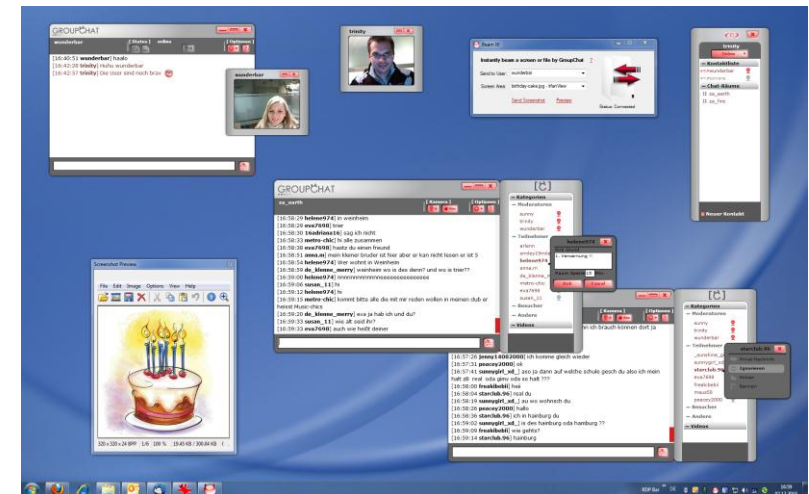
GROUPCHAT
wunderbar
[ Status ] online
[ Optionen ]
[16:40:51 wunderbar] haalo
[16:42:28 trinity] Huhu wunderbar
[16:42:57 trinity] Die sieer sind noch brav

wunderbar

trinity

Beam it!
Instantly beam a screen or file by GroupChat
Send to User: wunderbar
Screen Area: birthday-cake.jpg - IrfanView
Send Screenshot
Preview
Status: Connected

trinity
– Kontaktliste
wunderbar
kleinerer
– Chat-Räume
zu_earth
zu_fine
Neuer Kontakt

GROUPCHAT
zu_earth
[ Kamera ]
[ Optionen ]
[16:58:29 helene974] in weinheim
[16:58:29 eva7698] trier
[16:58:30 11adriana16] sag ich nicht
[16:58:33 metro-chic] hi alle zusammen
[16:58:33 eva7698] hastz du einen freund
[16:58:51 anna.m] mein kleiner bruder ist hier aber er kan nicht lesen er ist 5
[16:58:54 helene974] trier wohnt in Weinheim
[16:58:59 da_kleene_merry] weinheim wo is des denn? und wo is trier??
[16:59:00 helene974] nnnnnnnnnnnnnnnneeeeeeeeeeeeeeeee
[16:59:06 susan_11] hi
[16:59:12 helene974] hi
[16:59:15 metro-chic] kommt bitts alle die mit mir reden wollen in meinen dub er heisst Music-chice
[16:59:20 da_kleene_merry] eva ja hab ich und du?
[16:59:33 susan_11] wie alt seid ihr?
[16:59:33 eva7698] auch wie heißt deiner

– Kategorien
– Moderatoren
sunny
trindy
wunderbar
– Teilnehmer
arlenn
ainsley
helene974
anna.m
da_kleene
eva7698
metro-chic
eva7698
susan_11
– Besucher
– Andere
– Videos

helene974
1. Verwarnung
Kick
Cancel

Screenshot Preview
File Edit Image Options View Help
120 x 120 x 24 BPP 1/6 100 % 19.43 KB / 300.84 KB

ich brauch können dort ja
[16:57:26 jenny14022000] ich komme gleich wieder
[16:57:31 peacey2000] ok
[16:57:41 sunnygirl_xd_] aso jo dann auf welche schule gesch du also ich mein halt alt real iota ginv oda so halt ???
[16:58:00 freakibobi] hu
[16:58:04 starclub.96] nud du
[16:58:16 sunnygirl_xd_] au wo wohnsch du
[16:58:28 peacey2000] hallo
[16:58:36 starclub.96] ich in hamburg du
[16:59:02 sunnygirl_xd_] is den hamburg oda hamburg ??
[16:59:09 freakibobi] wie gehts?
[16:59:14 starclub.96] hamburg

– Kategorien
– Moderatoren
sunny
trindy
wunderbar
– Teilnehmer
_sunshine_
sunnygirl_xd_
starclub.96
eva7698
freakibobi
maus04
peacey2000
– Besucher
– Andere
– Videos

starclub.96
Privat-Nachricht
Ignorieren
Melden
Beamen